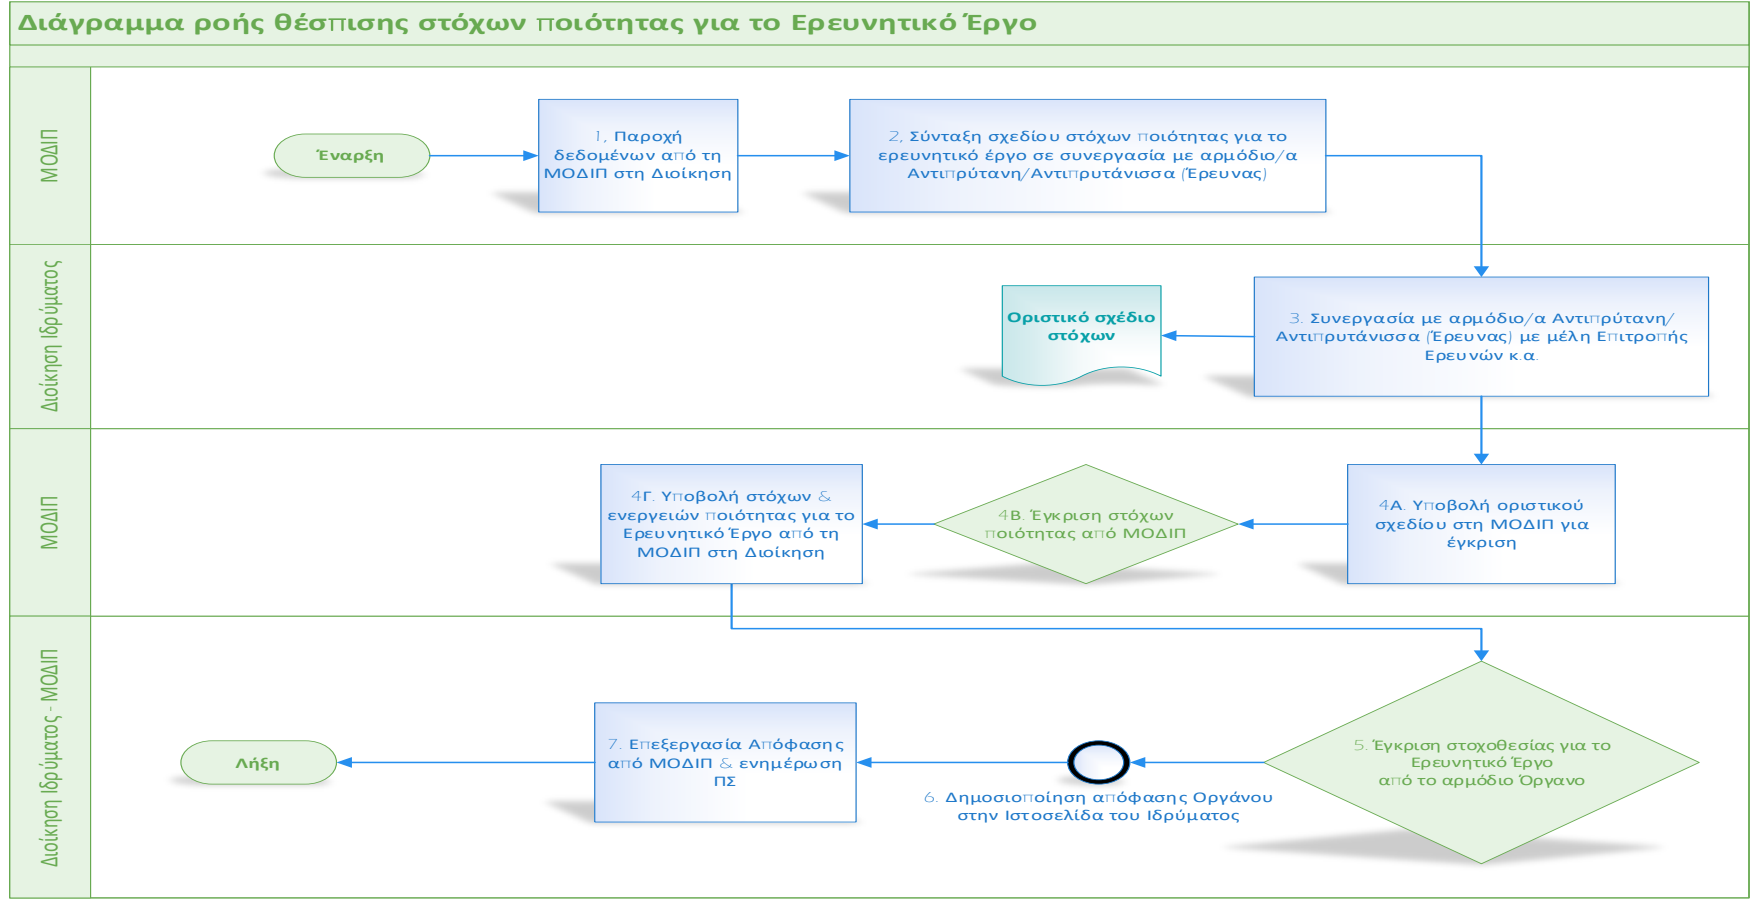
Διάγραμμα ροής θέσπισης στόχων ποιότητας για το Ερευνητικό Έργο

ΜΟΔΙΠ

Έναρξη

1. Παροχή δεδομένων από τη ΜΟΔΙΠ στη Διοίκηση

2. Σύνταξη σχεδίου στόχων ποιότητας για το ερευνητικό έργο σε συνεργασία με αρμόδιο/α Αντιπρύτανη/Αντιπρυτάνισσα (Έρευνας)

Διοίκηση Ιδρύματος

Οριστικό σχέδιο στόχων

3. Συνεργασία με αρμόδιο/α Αντιπρύτανη/ Αντιπρυτάνισσα (Έρευνας) με μέλη Επιτροπής Ερευνών κ.α.

ΜΟΔΙΠ

4Γ. Υποβολή στόχων & ενεργειών ποιότητας για το Ερευνητικό Έργο από τη ΜΟΔΙΠ στη Διοίκηση

4Β. Έγκριση στόχων ποιότητας από ΜΟΔΙΠ

4Α. Υποβολή οριστικού σχεδίου στη ΜΟΔΙΠ για έγκριση

Διοίκηση Ιδρύματος - ΜΟΔΙΠ

Λήξη

7. Επεξεργασία Απόφασης από ΜΟΔΙΠ & ενημέρωση ΠΣ

6. Δημοσιοποίηση απόφασης Οργάνου στην Ιστοσελίδα του Ιδρύματος

5. Έγκριση στοχοθεσίας για το Ερευνητικό Έργο από το αρμόδιο Όργανο